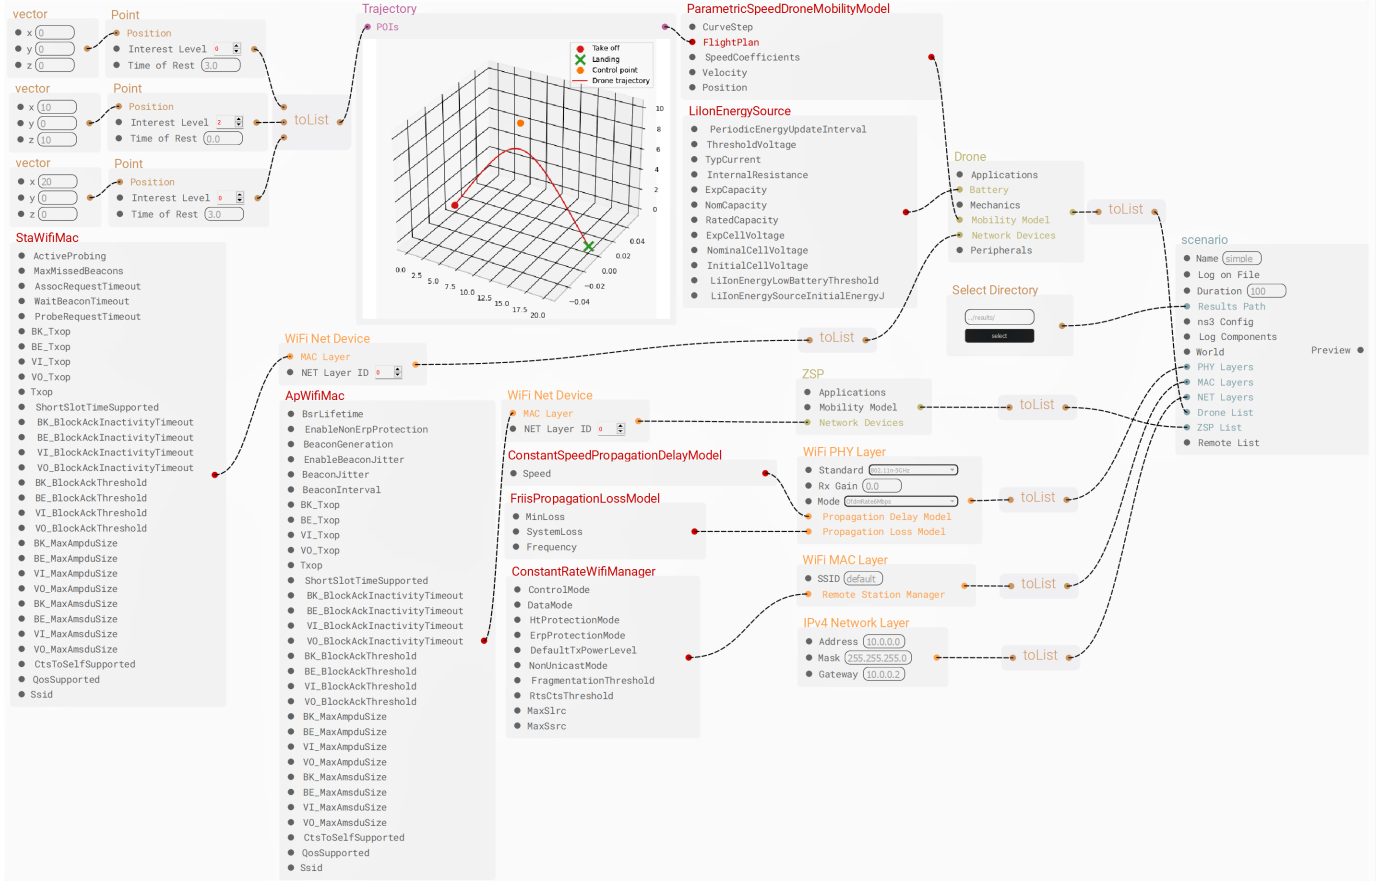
vector
x 0
y 0
z 0

Point
Position
Interest Level 0
Time of Rest 3.0

vector
x 10
y 0
z 10

Point
Position
Interest Level 2
Time of Rest 0.0

vector
x 20
y 0
z 0

Point
Position
Interest Level 0
Time of Rest 3.0

toList

Trajectory
POIs

Take off
Landing
Control point
Drone trajectory

10
8
6
4
2
0
0.04
0.02
0.00
−0.02
−0.04
0.0
2.5
5.0
7.5
10.0
12.5
15.0
17.5
20.0

ParametricSpeedDroneMobilityModel
CurveStep
FlightPlan
SpeedCoefficients
Velocity
Position

LiIonEnergySource
PeriodicEnergyUpdateInterval
ThresholdVoltage
TypCurrent
InternalResistance
ExpCapacity
NomCapacity
RatedCapacity
ExpCellVoltage
NominalCellVoltage
InitialCellVoltage
LiIonEnergyLowBatteryThreshold
LiIonEnergySourceInitialEnergyJ

Drone
Applications
Battery
Mechanics
Mobility Model
Network Devices
Peripherals

toList

scenario
Name simple
Log on File
Duration 100
Results Path
ns3 Config
Log Components
World
Preview
PHY Layers
MAC Layers
NET Layers
Drone List
ZSP List
Remote List

Select Directory
../results/
select

StaWifiMac
ActiveProbing
MaxMissedBeacons
AssocRequestTimeout
WaitBeaconTimeout
ProbeRequestTimeout
BK_Txop
BE_Txop
VI_Txop
VO_Txop
Txop
ShortSlotTimeSupported
BK_BlockAckInactivityTimeout
BE_BlockAckInactivityTimeout
VI_BlockAckInactivityTimeout
VO_BlockAckInactivityTimeout
BK_BlockAckThreshold
BE_BlockAckThreshold
VI_BlockAckThreshold
VO_BlockAckThreshold
BK_MaxAmpduSize
BE_MaxAmpduSize
VI_MaxAmpduSize
VO_MaxAmpduSize
BK_MaxAmsduSize
BE_MaxAmsduSize
VI_MaxAmsduSize
VO_MaxAmsduSize
CtsToSelfSupported
QosSupported
Ssid

WiFi Net Device
MAC Layer
NET Layer ID 0

toList

ApWifiMac
BsrLifetime
EnableNonErpProtection
BeaconGeneration
EnableBeaconJitter
BeaconJitter
BeaconInterval
BK_Txop
BE_Txop
VI_Txop
VO_Txop
Txop
ShortSlotTimeSupported
BK_BlockAckInactivityTimeout
BE_BlockAckInactivityTimeout
VI_BlockAckInactivityTimeout
VO_BlockAckInactivityTimeout
BK_BlockAckThreshold
BE_BlockAckThreshold
VI_BlockAckThreshold
VO_BlockAckThreshold
BK_MaxAmpduSize
BE_MaxAmpduSize
VI_MaxAmpduSize
VO_MaxAmpduSize
BK_MaxAmsduSize
BE_MaxAmsduSize
VI_MaxAmsduSize
VO_MaxAmsduSize
CtsToSelfSupported
QosSupported
Ssid

WiFi Net Device
MAC Layer
NET Layer ID 0

ZSP
Applications
Mobility Model
Network Devices

toList

ConstantSpeedPropagationDelayModel
Speed

FriisPropagationLossModel
MinLoss
SystemLoss
Frequency

WiFi PHY Layer
Standard 802.11n-5GHz
Rx Gain 0.0
Mode OfdmRate6Mbps
Propagation Delay Model
Propagation Loss Model

toList

ConstantRateWifiManager
ControlMode
DataMode
HtProtectionMode
ErpProtectionMode
DefaultTxPowerLevel
NonUnicastMode
FragmentationThreshold
RtsCtsThreshold
MaxSlrc
MaxSsrc

WiFi MAC Layer
SSID default
Remote Station Manager

toList

IPv4 Network Layer
Address 10.0.0.0
Mask 255.255.255.0
Gateway 10.0.0.2

toList